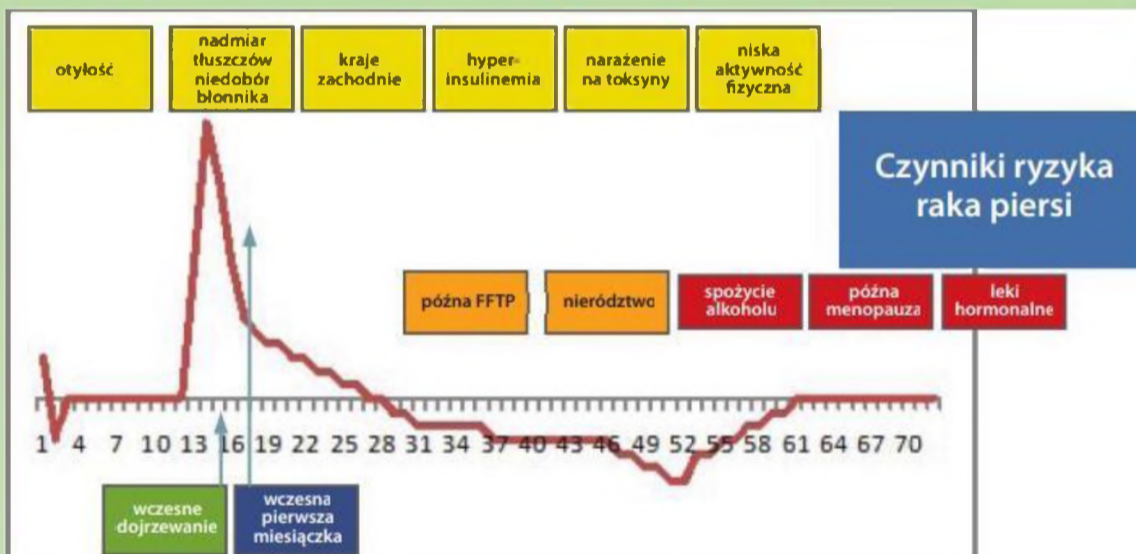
otyłość

nadmiar tłuszczów niedobór błonnika

kraje zachodnie

hyper-insulinemia

narażenie na toksyny

niska aktywność fizyczna

Czynniki ryzyka raka piersi

późna FFTP

nierództwo

spożycie alkoholu

późna menopauza

leki hormonalne

1 4 7 10 13 16 19 22 25 28 31 34 37 40 43 46 49 52 55 58 61 64 67 70

wczesne dojrzewanie

wczesna pierwsza miesiączka